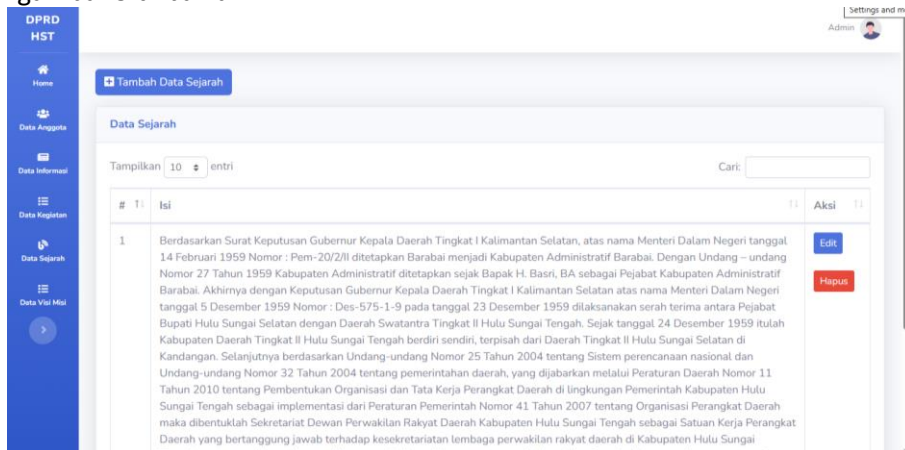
DPRD HST

Home

Data Anggota

Data Informasi

Data Kegiatan

Data Sejarah

Data Visi Misi

Settings and m

Admin

Tambah Data Sejarah

Data Sejarah

Tampilkan 10 entri

Cari:

| # | Isi | Aksi |
|---|---|---|
| 1 | Berdasarkan Surat Keputusan Gubernur Kepala Daerah Tingkat I Kalimantan Selatan, atas nama Menteri Dalam Negeri tanggal 14 Februari 1959 Nomor : Pem-20/2/II ditetapkan Barabai menjadi Kabupaten Administratif Barabai. Dengan Undang – undang Nomor 27 Tahun 1959 Kabupaten Administratif ditetapkan sejak Bapak H. Basri, BA sebagai Pejabat Kabupaten Administratif Barabai. Akhirnya dengan Keputusan Gubernur Kepala Daerah Tingkat I Kalimantan Selatan atas nama Menteri Dalam Negeri tanggal 5 Desember 1959 Nomor : Des-575-1-9 pada tanggal 23 Desember 1959 dilaksanakan serah terima antara Pejabat Bupati Hulu Sungai Selatan dengan Daerah Swatantra Tingkat II Hulu Sungai Tengah. Sejak tanggal 24 Desember 1959 itulah Kabupaten Daerah Tingkat II Hulu Sungai Tengah berdiri sendiri, terpisah dari Daerah Tingkat II Hulu Sungai Selatan di Kandangan. Selanjutnya berdasarkan Undang-undang Nomor 25 Tahun 2004 tentang Sistem perencanaan nasional dan Undang-undang Nomor 32 Tahun 2004 tentang pemerintahan daerah, yang dijabarkan melalui Peraturan Daerah Nomor 11 Tahun 2010 tentang Pembentukan Organisasi dan Tata Kerja Perangkat Daerah di lingkungan Pemerintah Kabupaten Hulu Sungai Tengah sebagai implementasi dari Peraturan Pemerintah Nomor 41 Tahun 2007 tentang Organisasi Perangkat Daerah maka dibentuklah Sekretariat Dewan Perwakilan Rakyat Daerah Kabupaten Hulu Sungai Tengah sebagai Satuan Kerja Perangkat Daerah yang bertanggung jawab terhadap kesekretariatan lembaga perwakilan rakyat daerah di Kabupaten Hulu Sungai | Edit Hapus |